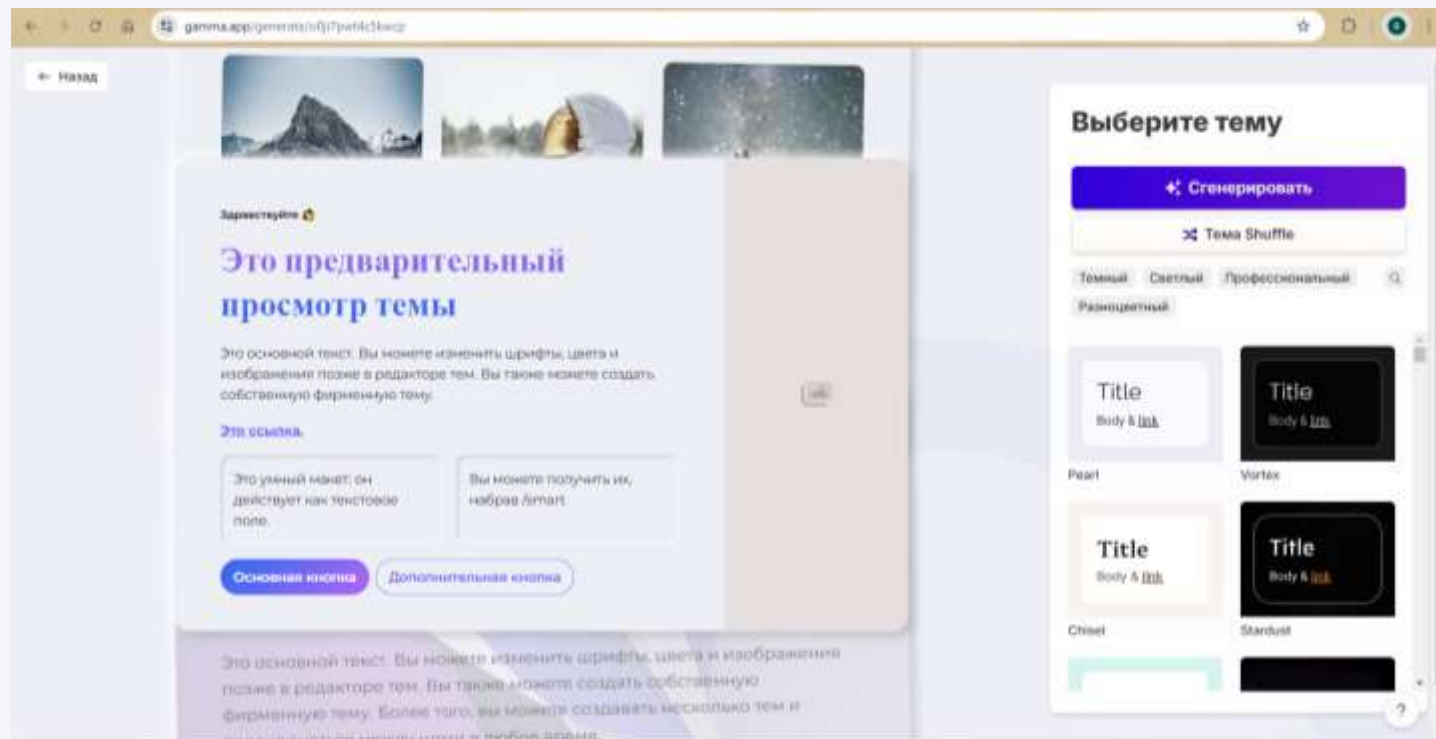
gamma.app/generate/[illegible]

← Назад

Здравствуйте 👋

Это предварительный просмотр темы

Это основной текст. Вы можете изменить шрифты, цвета и изображения позже в редакторе тем. Вы также можете создать собственную фирменную тему.

Это ссылка.

Это умный макет: он действует как текстовое поле.

Вы можете получить их, набрав /smart

Основная кнопка

Дополнительная кнопка

Это основной текст. Вы можете изменить шрифты, цвета и изображения позже в редакторе тем. Вы также можете создать собственную фирменную тему. Более того, вы можете создавать несколько тем и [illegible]

Выберите тему

Сгенерировать

Тема Shuffle

Темный Светлый Профессиональный Разноцветный

Title
Body & link
Pearl

Title
Body & link
Vortex

Title
Body & link
Chisel

Title
Body & link
Stardust

?